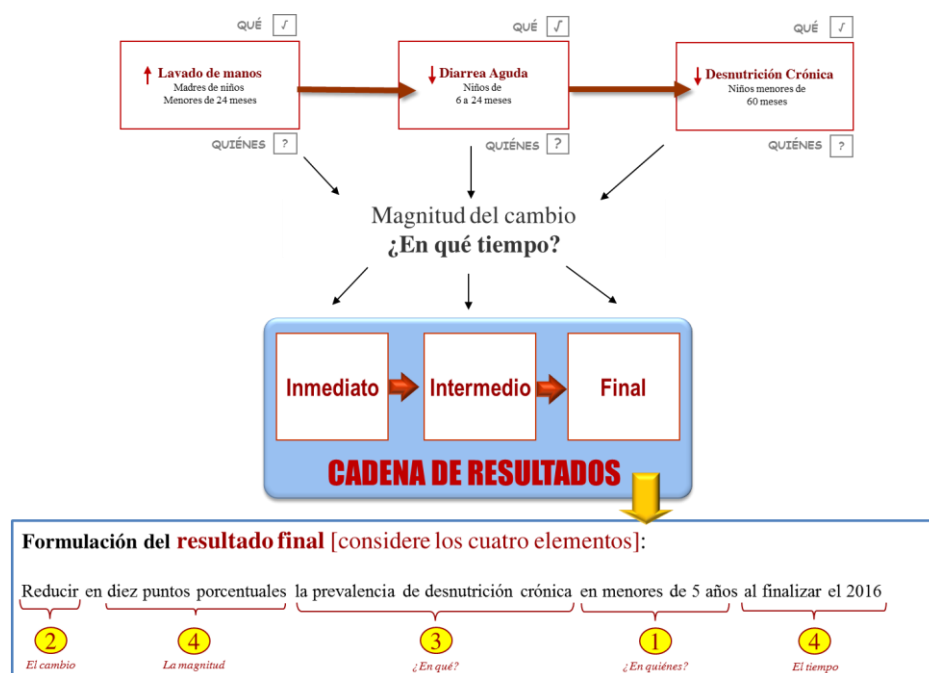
QUÉ √

↑ Lavado de manos
Madres de niños
Menores de 24 meses

QUIÉNES ?

QUÉ √

↓ Diarrea Aguda
Niños de
6 a 24 meses

QUIÉNES ?

QUÉ √

↓ Desnutrición Crónica
Niños menores de
60 meses

QUIÉNES ?

Magnitud del cambio
¿En qué tiempo?

Inmediato

Intermedio

Final

CADENA DE RESULTADOS

Formulación del resultado final [considere los cuatro elementos]:

Reducir en diez puntos porcentuales la prevalencia de desnutrición crónica en menores de 5 años al finalizar el 2016

2
El cambio

4
La magnitud

3
¿En qué?

1
¿En quiénes?

4
El tiempo